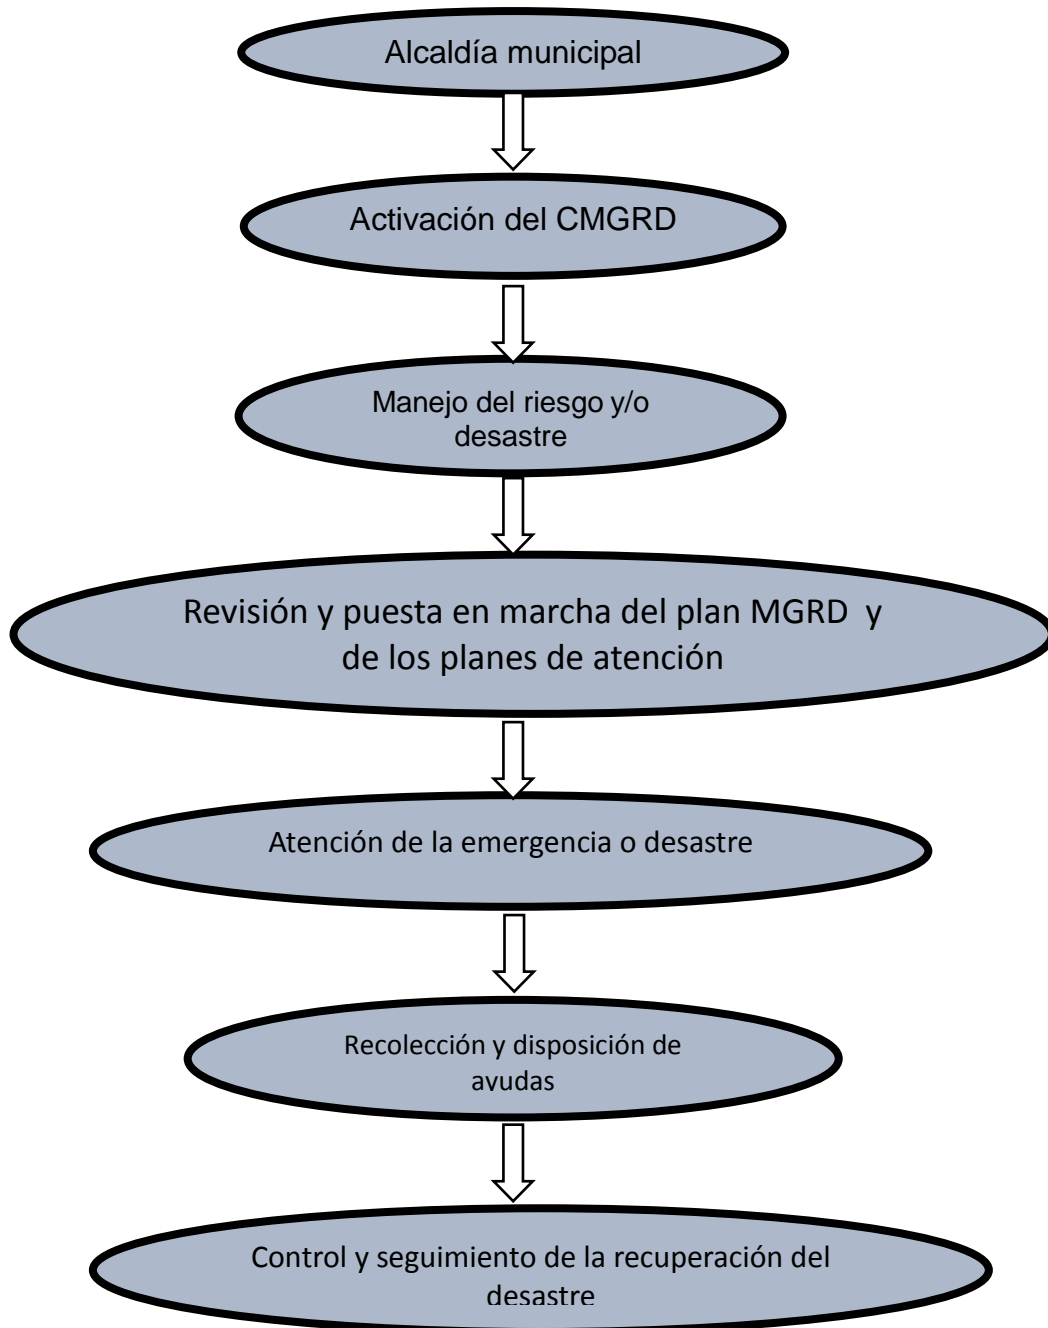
Alcaldía municipal

Activación del CMGRD

Manejo del riesgo y/o desastre

Revisión y puesta en marcha del plan MGRD y de los planes de atención

Atención de la emergencia o desastre

Recolección y disposición de avudas

Control y seguimiento de la recuperación del desastre